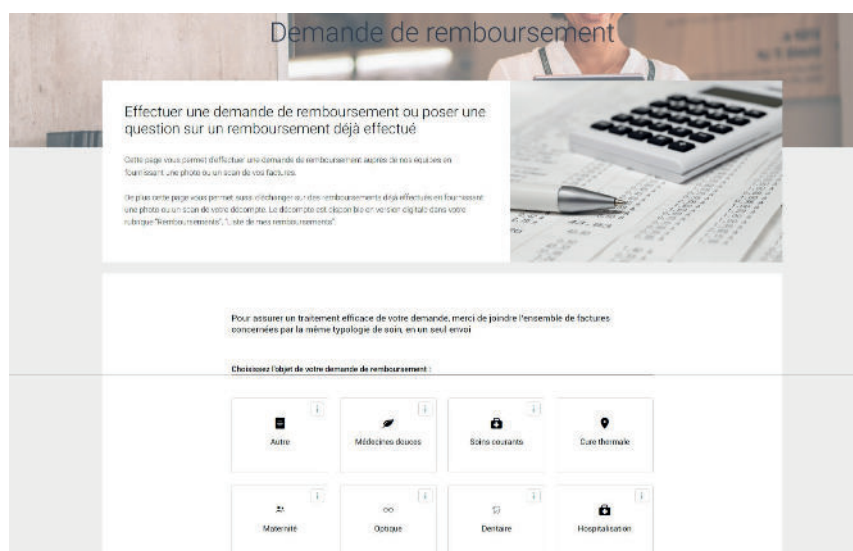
Demande de remboursement

Effectuer une demande de remboursement ou poser une question sur un remboursement déjà effectué

Cette page vous permet d'effectuer une demande de remboursement auprès de nos équipes en fournissant une photo ou un scan de vos factures.

De plus cette page vous permet aussi d'échanger sur des remboursements déjà effectués en fournissant une photo ou un scan de votre décompte. Le décompte est disponible en version digitale dans votre rubrique "Remboursements", "Liste de mes remboursements".

Pour assurer un traitement efficace de votre demande, merci de joindre l'ensemble de factures concernées par la même typologie de soin, en un seul envoi

Choisissez l'objet de votre demande de remboursement :

i Autre
i Médecines douces
i Soins courants
i Cure thermale
i Maternité
i Optique
i Dentaire
i Hospitalisation